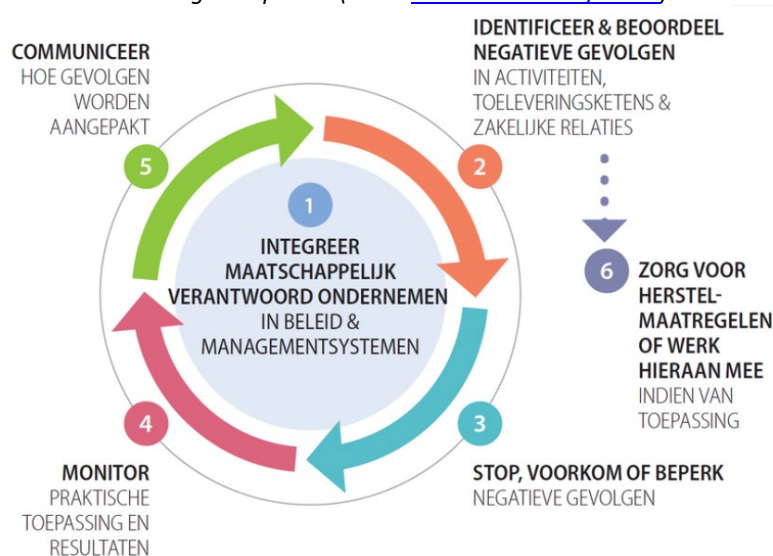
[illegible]

COMMUNICEER
HOE GEVOLGEN WORDEN AANGEPAKT

5

IDENTIFICEER & BEOORDEEL NEGATIEVE GEVOLGEN
IN ACTIVITEITEN, TOELEVERINGSKETENS & ZAKELIJKE RELATIES

2

1

INTEGREER MAATSCHAPPELIJK VERANTWOORD ONDERNEMEN
IN BELEID & MANAGEMENTSYSTEMEN

6

ZORG VOOR HERSTELMAATREGELEN OF WERK HIERAAN MEE
INDIEN VAN TOEPASSING

4

3

MONITOR
PRAKTISCHE TOEPASSING EN RESULTATEN

STOP, VOORKOM OF BEPERK
NEGATIEVE GEVOLGEN